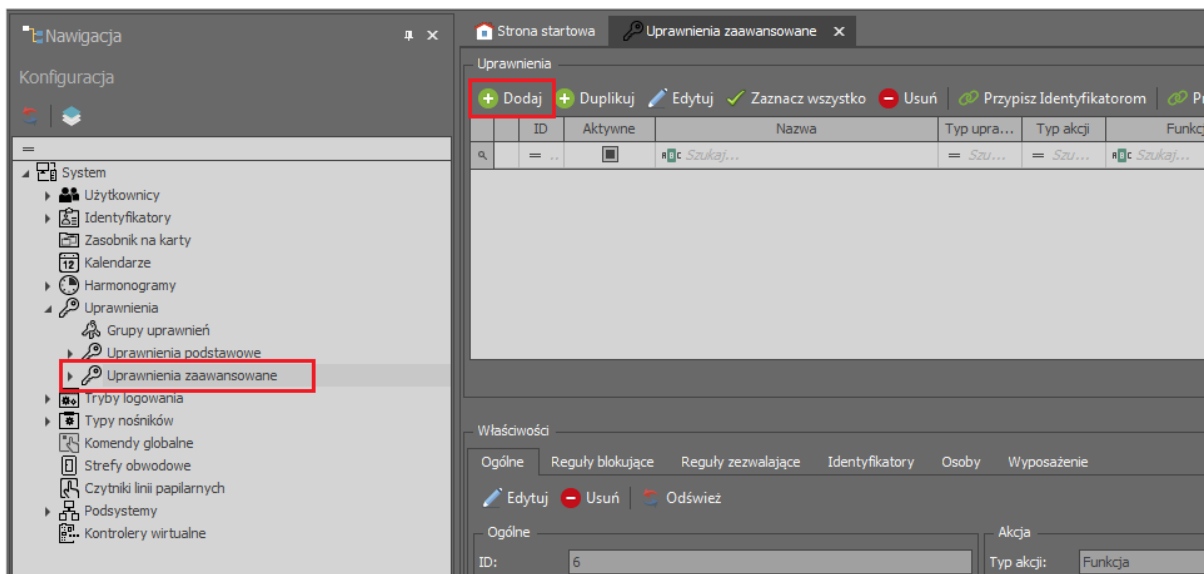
Nawigacja

Konfiguracja

System
Użytkownicy
Identyfikatory
Zasobnik na karty
Kalendarze
Harmonogramy
Uprawnienia
Grupy uprawnień
Uprawnienia podstawowe
Uprawnienia zaawansowane
Tryby logowania
Typy nośników
Komendy globalne
Strefy obwodowe
Czytniki linii papilarnych
Podsystemy
Kontrolery wirtualne

Strona startowa
Uprawnienia zaawansowane

Uprawnienia

Dodaj Duplikuj Edytuj Zaznacz wszystko Usuń Przypisz Identyfikatorom Pr

| ID | Aktywne | Nazwa | Typ upra... | Typ akcji | Funkcj |
|---|---|---|---|---|---|
| = .. | | Szukaj... | = Szu... | = Szu... | Szukaj... |

Właściwości

Ogólne Reguły blokujące Reguły zezwalające Identyfikatory Osoby Wyposażenie

Edytuj Usuń Odśwież

Ogólne
ID: 6

Akcja
Typ akcji: Funkcja